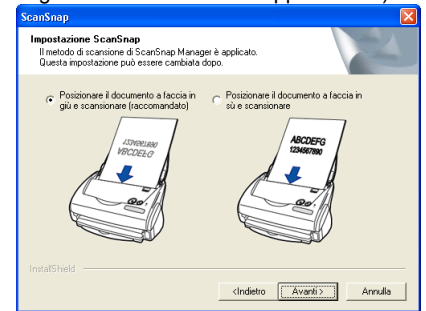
ScanSnap

Impostazione ScanSnap
Il metodo di scansione di ScanSnap Manager è applicato.
Questa impostazione può essere cambiata dopo.

Posizionare il documento a faccia in giù e scansionare (raccomandato)

Posizionare il documento a faccia in sù e scansionare

ABCDEFG
1234567890

ABCDEFG
1234567890

InstallShield

< Indietro
Avanti >
Annulla